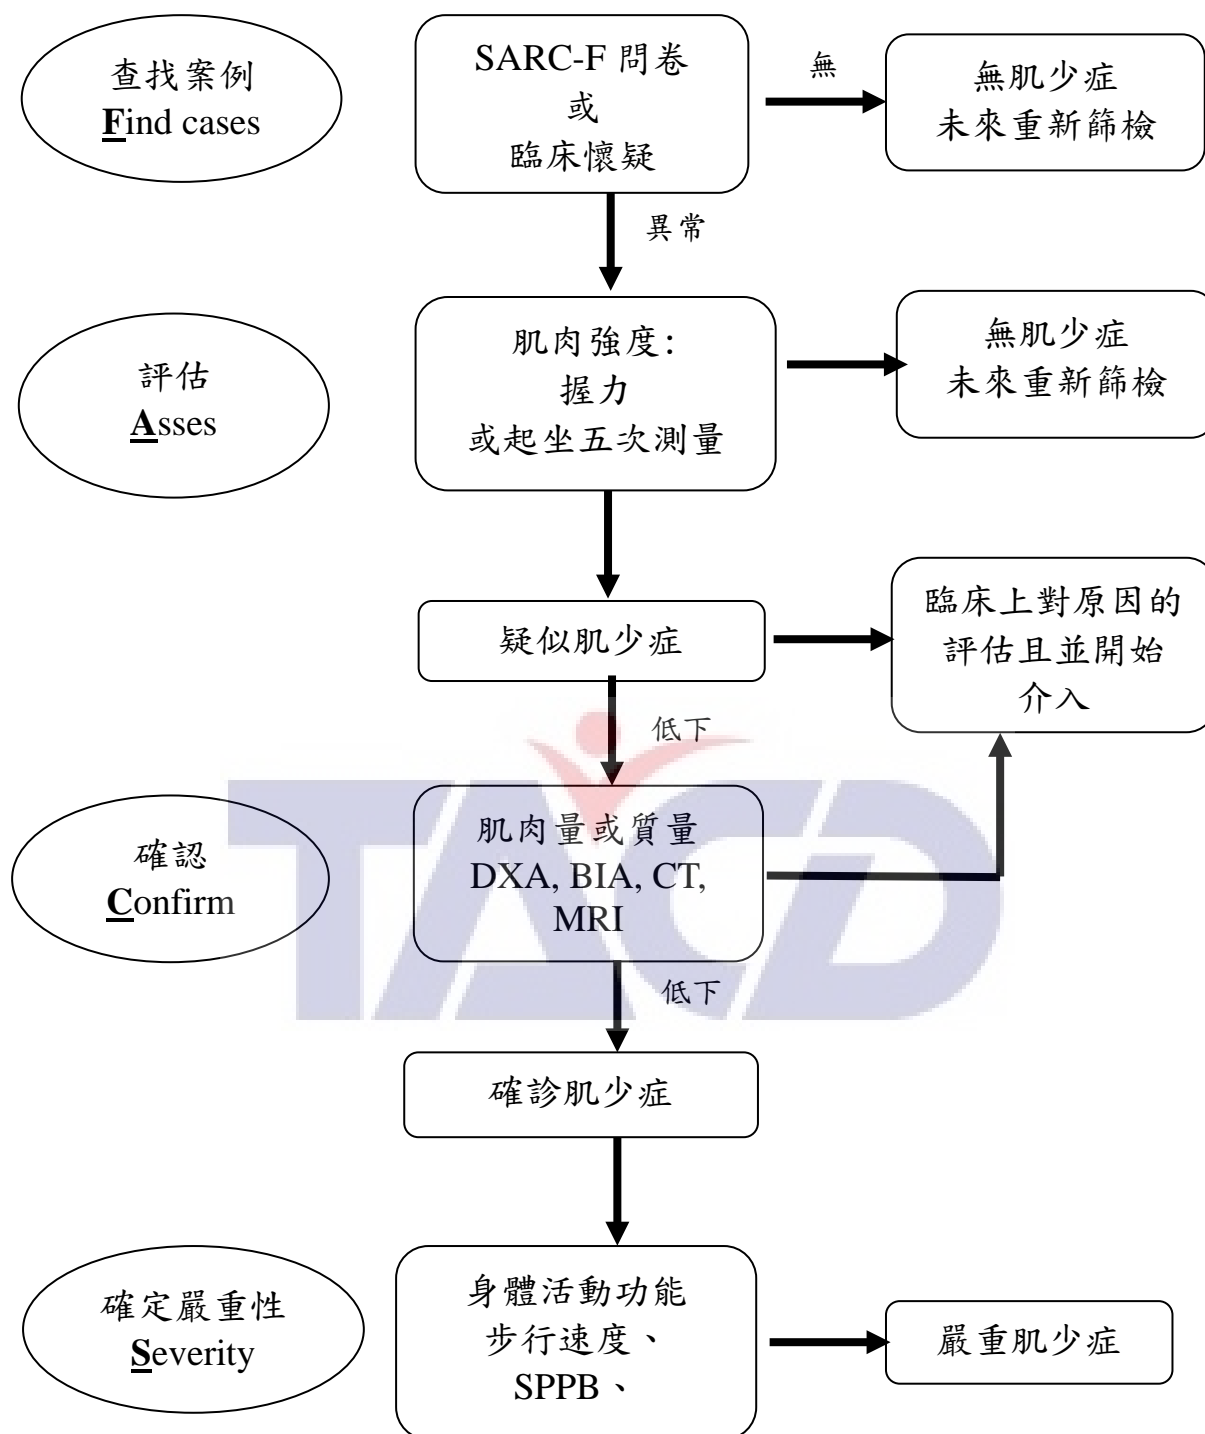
查找案例
Find cases

SARC-F 問卷
或
臨床懷疑

無

無肌少症
未來重新篩檢

異常

評估
Asses

肌肉強度:
握力
或起坐五次測量

無肌少症
未來重新篩檢

疑似肌少症

臨床上對原因的評估且並開始介入

低下

確認
Confirm

肌肉量或質量
DXA, BIA, CT, MRI

TACD

低下

確診肌少症

確定嚴重性
Severity

身體活動功能
步行速度、
SPPB、

嚴重肌少症